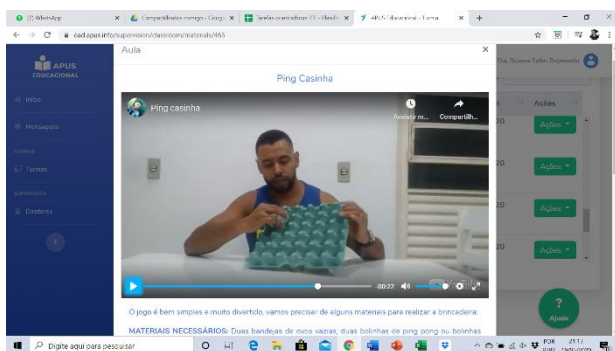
(7) WhatsApp | Compartilhados comigo - Googl | Tarefas atribuídas (1) - Maxdu | APUS Educacional - Turma

oad.apus.info/supervision/classroom/materials/463

APUS EDUCACIONAL

Início

Mensagens

Turmas

Diretório

Aula

Ping Casinha

Ping casinha

Assistir m... Compartilh...

00:22

O jogo é bem simples e muito divertido, vamos precisar de alguns materiais para realizar a brincadeira:

MATERIAIS NECESSÁRIOS: Duas bandejas de ovos vazias, duas bolinhas de ping pong ou bolinhas

Ações

20 Ações

Ações

20 Ações

20 Ações

?
Ajuda

Digite aqui para pesquisar

POR 21:1